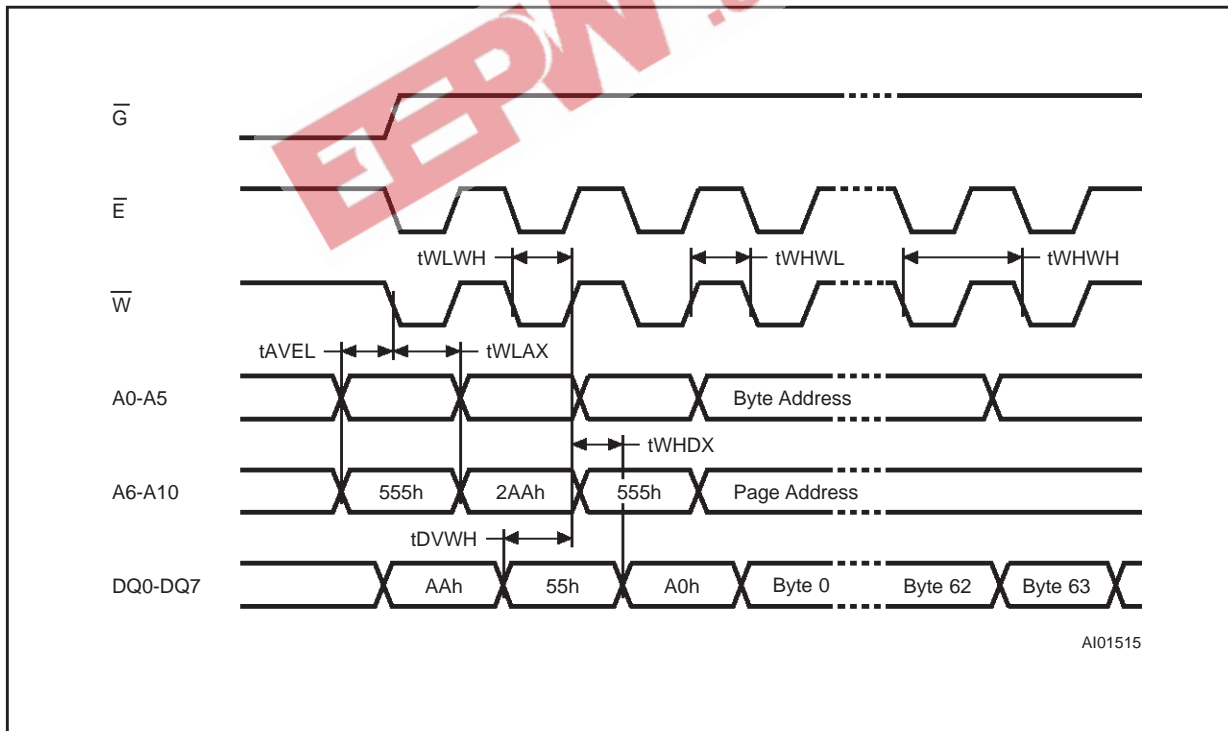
EEPW

$\overline{G}$

$\overline{E}$

tWLWH

tWHWL

tWHWH

$\overline{W}$

tAVEL

tWLAX

A0-A5

Byte Address

tWHDX

A6-A10

555h

2AAh

555h

Page Address

tDVWH

DQ0-DQ7

AAh

55h

A0h

Byte 0

Byte 62

Byte 63

AI01515